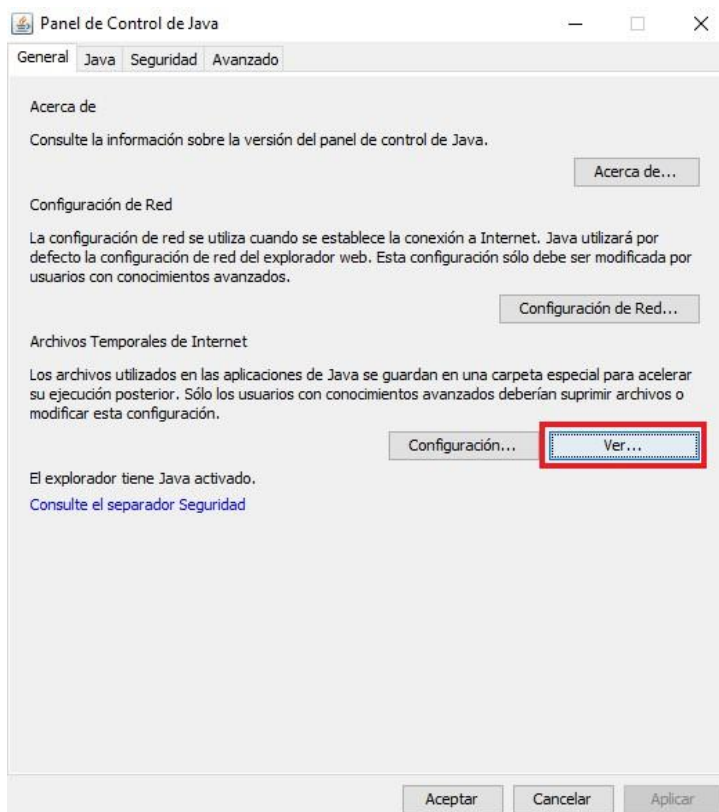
Panel de Control de Java

General Java Seguridad Avanzado

Acerca de

Consulte la información sobre la versión del panel de control de Java.

Acerca de...

Configuración de Red

La configuración de red se utiliza cuando se establece la conexión a Internet. Java utilizará por defecto la configuración de red del explorador web. Esta configuración sólo debe ser modificada por usuarios con conocimientos avanzados.

Configuración de Red...

Archivos Temporales de Internet

Los archivos utilizados en las aplicaciones de Java se guardan en una carpeta especial para acelerar su ejecución posterior. Sólo los usuarios con conocimientos avanzados deberían suprimir archivos o modificar esta configuración.

Configuración... Ver...

El explorador tiene Java activado.

Consulte el separador Seguridad

Aceptar Cancelar Aplicar